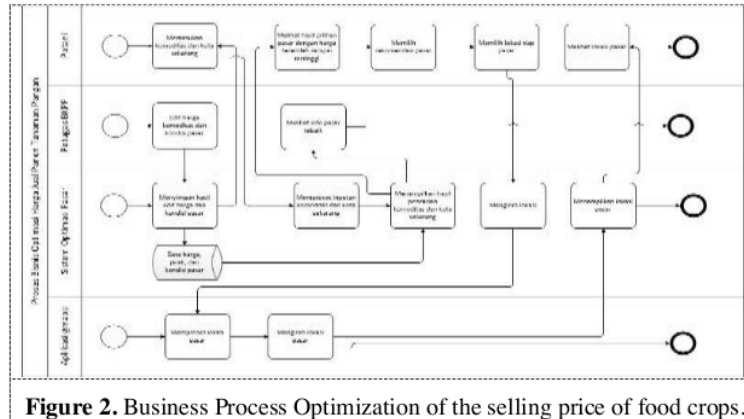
Proses Bisnis Optimasi Harga Jual Panen Tanaman Pangan

Petani

Memasukan komoditas dan kota sekarang

Melihat hasil pilihan pasar dengan harga komoditi dengan tertinggi

Memilih rekomendasi pasar

Memilih lokasi siap pasar

Melihat rincian pasar

Penyuluh BPP

Cek harga komoditas dan kondisi pasar

Melihat info pasar terkait

Sistem Optimasi Pasar

Menyimpan hasil cek harga dan kondisi pasar

Memproses inputan komoditas dan kota sekarang

Menampilkan hasil pemrosesan komoditas dan kota sekarang

Mengirim rincian

Menampilkan rincian pasar

Data harga, pasar, dan kondisi pasar

Aplikasi grmaps

Memproses rincian pasar

Mengirim rincian pasar

Figure 2. Business Process Optimization of the selling price of food crops.